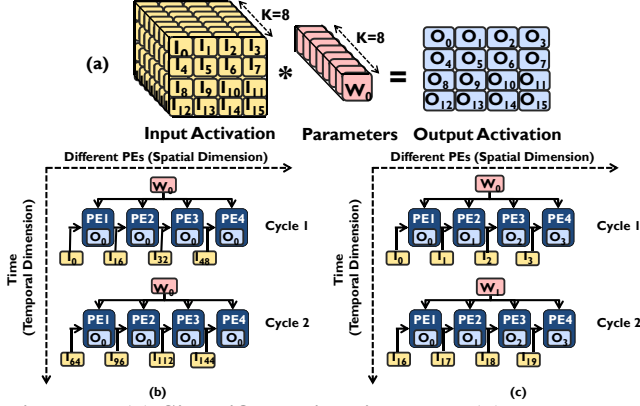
(a)

K=8

$I_0$ $I_1$ $I_2$ $I_3$
$I_4$ $I_5$ $I_6$ $I_7$
$I_8$ $I_9$ $I_{10}$ $I_{11}$
$I_{12}$ $I_{13}$ $I_{14}$ $I_{15}$

*

K=8

$W_0$

=

$O_0$ $O_1$ $O_2$ $O_3$
$O_4$ $O_5$ $O_6$ $O_7$
$O_8$ $O_9$ $O_{10}$ $O_{11}$
$O_{12}$ $O_{13}$ $O_{14}$ $O_{15}$

Input Activation Parameters Output Activation

Different PEs (Spatial Dimension)

Time (Temporal Dimension)

$W_0$

PE1 $O_0$ PE2 $O_0$ PE3 $O_0$ PE4 $O_0$ Cycle 1

$I_0$ $I_{16}$ $I_{32}$ $I_{48}$

$W_0$

PE1 $O_0$ PE2 $O_0$ PE3 $O_0$ PE4 $O_0$ Cycle 2

$I_{64}$ $I_{96}$ $I_{112}$ $I_{144}$

(b)

Different PEs (Spatial Dimension)

Time (Temporal Dimension)

$W_0$

PE1 $O_0$ PE2 $O_1$ PE3 $O_2$ PE4 $O_3$ Cycle 1

$I_0$ $I_1$ $I_2$ $I_3$

$W_1$

PE1 $O_0$ PE2 $O_1$ PE3 $O_2$ PE4 $O_3$ Cycle 2

$I_{16}$ $I_{17}$ $I_{18}$ $I_{19}$

(c)